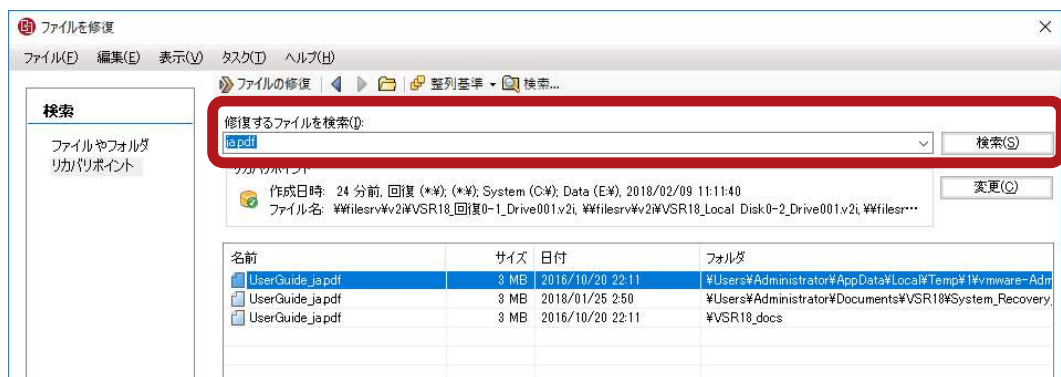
ファイルを修復

ファイル(F) 編集(E) 表示(V) タスク(T) ヘルプ(H)

ファイルの修復 | 整列基準 ▾ 検索...

検索

ファイルやフォルダ
リカバリポイント

修復するファイルを検索(I):
ja.pdf
検索(S)

リカバリポイント
作成日時: 24 分前, 回復 (*¥); (*¥); System (C:¥); Data (E:¥), 2018/02/09 11:11:40
ファイル名: ¥¥filesrv¥v2i¥VSR18_回復0-1_Drive001.v2i, ¥¥filesrv¥v2i¥VSR18_Local Disk0-2_Drive001.v2i, ¥¥filesr···
変更(C)

| 名前 | サイズ | 日付 | フォルダ |
|---|---|---|---|
| UserGuide_ja.pdf | 3 MB | 2016/10/20 22:11 | ¥Users¥Administrator¥AppData¥Local¥Temp¥1¥vmware-Adm |
| UserGuide_ja.pdf | 3 MB | 2018/01/25 2:50 | ¥Users¥Administrator¥Documents¥VSR18¥System_Recovery. |
| UserGuide_ja.pdf | 3 MB | 2016/10/20 22:11 | ¥VSR18_docs |